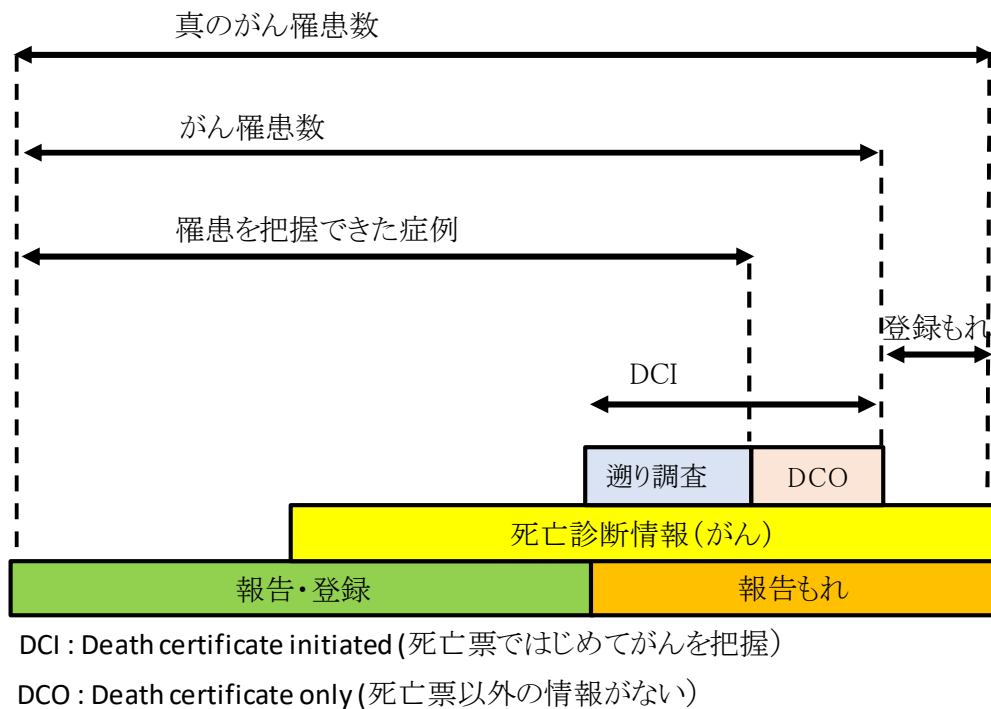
真のがん罹患数

がん罹患数

罹患を把握できた症例

登録もれ

DCI

遡り調査

DCO

死亡診断情報（がん）

報告・登録

報告もれ

DCI : Death certificate initiated (死亡票ではじめてがんを把握）

DCO : Death certificate only (死亡票以外の情報がない）